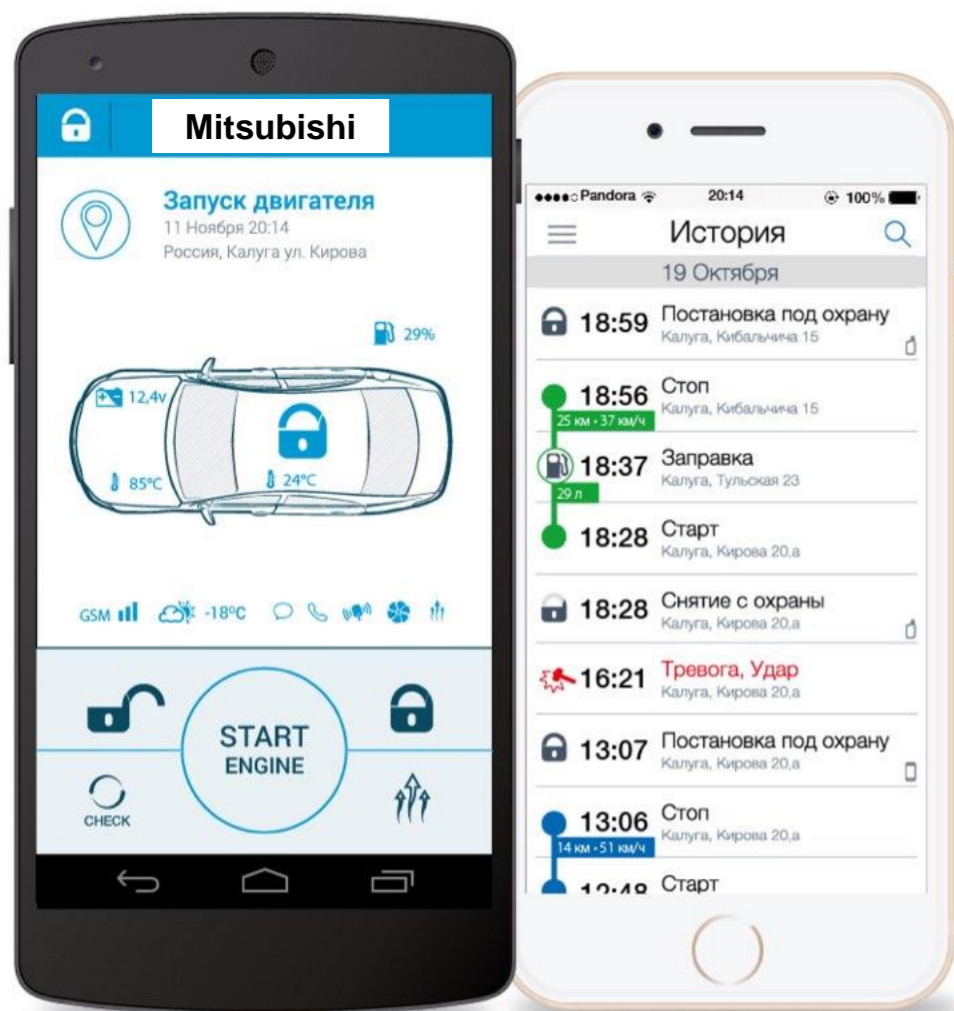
Mitsubishi

Запуск двигателя
11 Ноября 20:14
Россия, Калуга ул. Кирова

29%

12,4v

85°C

24°C

GSM -18°C

START
ENGINE

CHECK

Pandora 20:14 100%

История

19 Октября

18:59 Постановка под охрану
Калуга, Кибальчича 15

18:56 Стоп
Калуга, Кибальчича 15
25 км • 37 км/ч

18:37 Заправка
Калуга, Тульская 23
29 л

18:28 Старт
Калуга, Кирова 20,а

18:28 Снятие с охраны
Калуга, Кирова 20,а

16:21 Тревога, Удар
Калуга, Кирова 20,а

13:07 Постановка под охрану
Калуга, Кирова 20,а

13:06 Стоп
Калуга, Кирова 20,а
14 км • 51 км/ч

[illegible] Старт